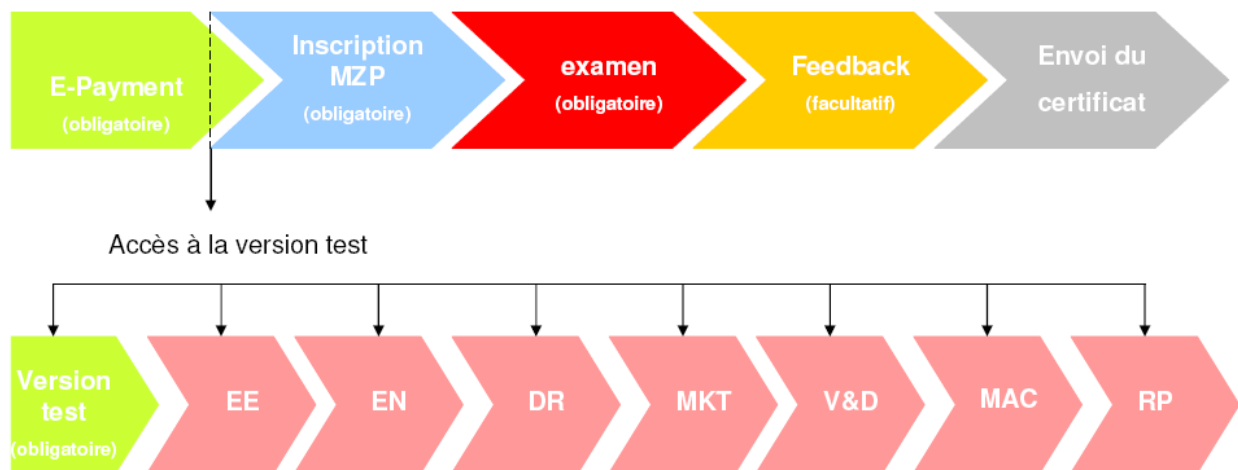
E-Payment
(obligatoire)

Inscription MZP
(obligatoire)

examen
(obligatoire)

Feedback
(facultatif)

Envoi du certificat

Accès à la version test

Version test
(obligatoire)

EE

EN

DR

MKT

V&D

MAC

RP